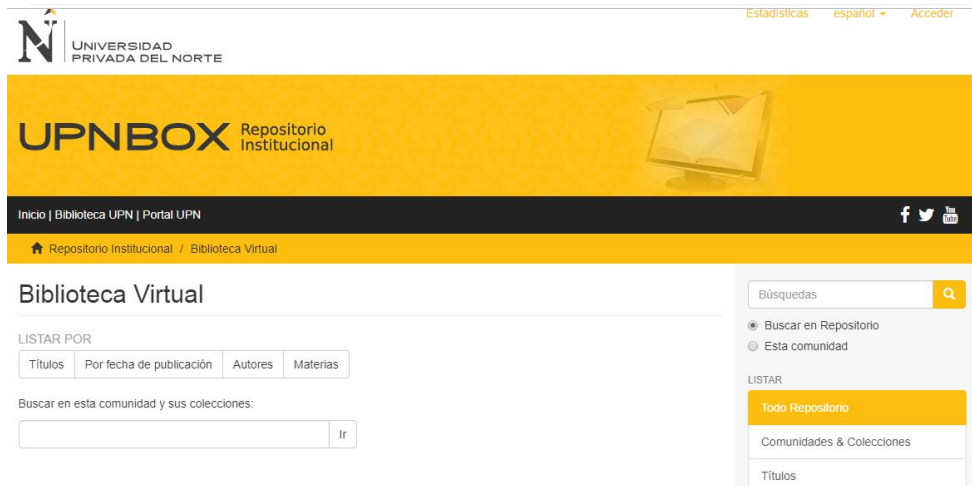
UNIVERSIDAD PRIVADA DEL NORTE

Estadísticas español Acceder

UPNBOX Repositorio Institucional

Inicio | Biblioteca UPN | Portal UPN

Repositorio Institucional / Biblioteca Virtual

Biblioteca Virtual

LISTAR POR

| Títulos | Por fecha de publicación | Autores | Materias |
|---|---|---|---|

Buscar en esta comunidad y sus colecciones:

Ir

Búsquedas

Buscar en Repositorio

Esta comunidad

LISTAR

Todo Repositorio

Comunidades & Colecciones

Títulos